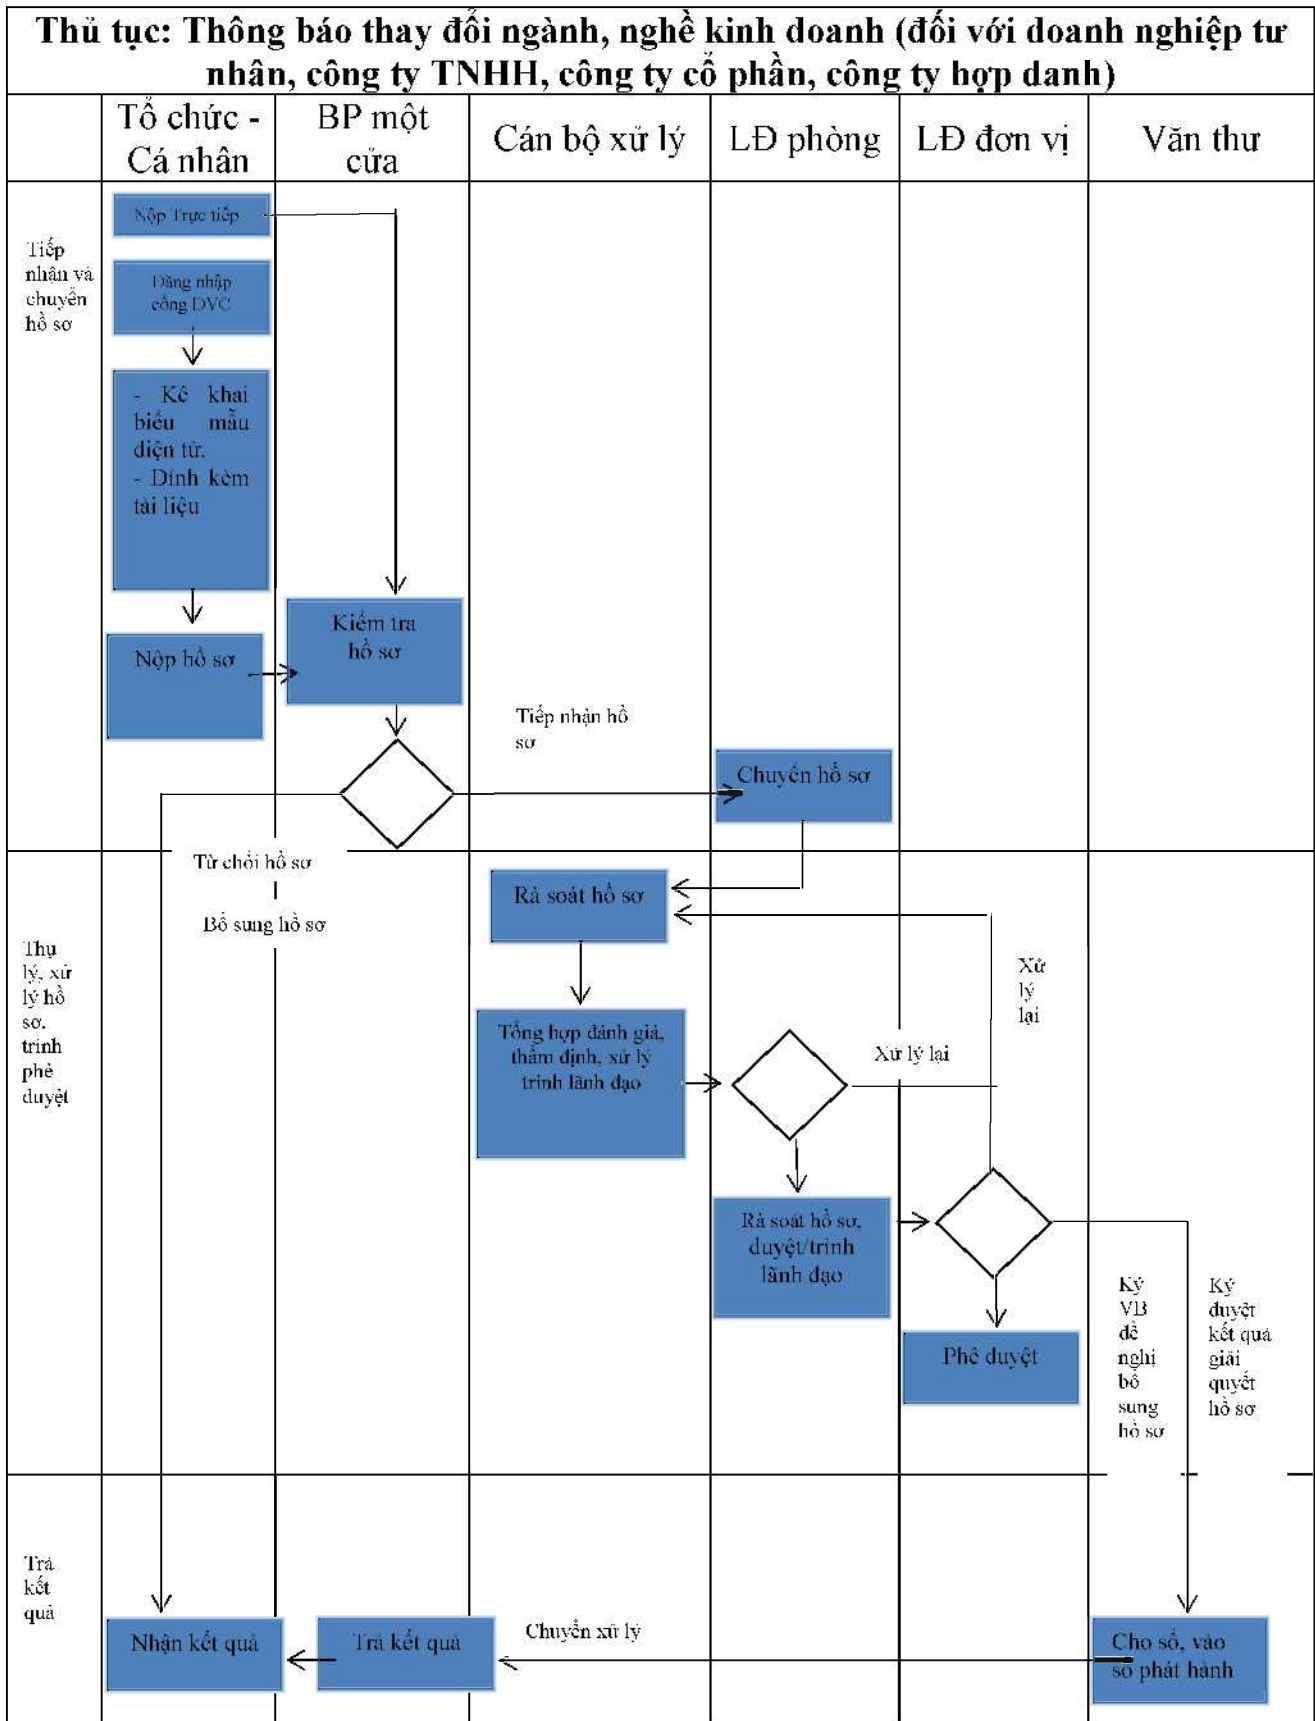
Thủ tục: Thông báo thay đổi ngành, nghề kinh doanh (đối với doanh nghiệp tư nhân, công ty TNHH, công ty cổ phần, công ty hợp danh)

| | Tổ chức - Cá nhân | BP một cửa | Cán bộ xử lý | LĐ phòng | LĐ đơn vị | Văn thư |
|---|---|---|---|---|---|---|

Tiếp nhận và chuyển hồ sơ

Nộp Trực tiếp

Đăng nhập cổng DVC

- Kê khai biểu mẫu điện tử.
- Đính kèm tài liệu

Nộp hồ sơ

Kiểm tra hồ sơ

Tiếp nhận hồ sơ

Chuyển hồ sơ

Từ chối hồ sơ

Bổ sung hồ sơ

Thụ lý, xử lý hồ sơ, trình phê duyệt

Rà soát hồ sơ

Xử lý lại

Tổng hợp đánh giá, thẩm định, xử lý trình lãnh đạo

Xử lý lại

Rà soát hồ sơ, duyệt/trình lãnh đạo

Phê duyệt

Ký VB đề nghị bổ sung hồ sơ

Ký duyệt kết quả giải quyết hồ sơ

Trả kết quả

Nhận kết quả

Trả kết quả

Chuyển xử lý

Cho số, vào sổ phát hành